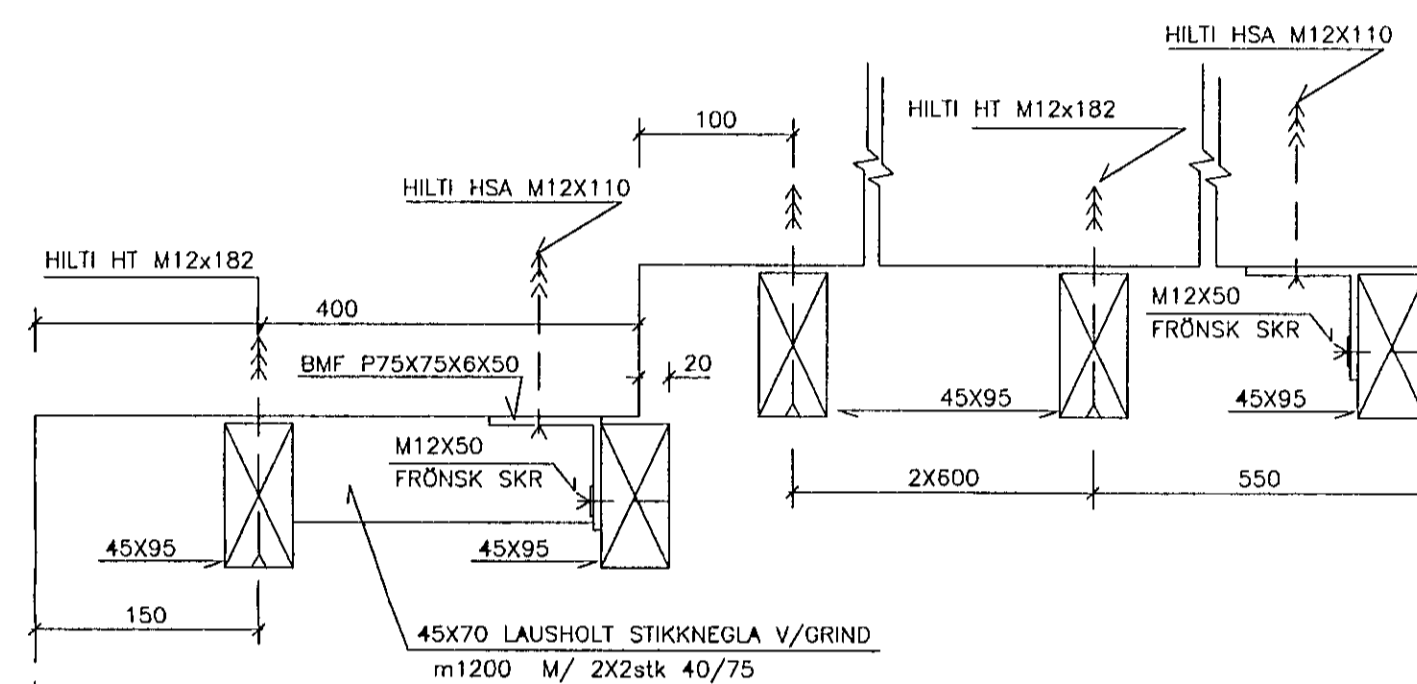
HILTI HSA M12X110

HILTI HT M12x182

100

HILTI HSA M12X110

HILTI HT M12x182

400

M12X50
FRÖNSK SKR

BMF P75X75X6X50

20

45X95

45X95

M12X50
FRÖNSK SKR

2X600

550

45X95

45X95

150

45X70 LAUSHOLT STIKKNEGLA V/GRIND
m1200 M/ 2X2stk 40/75